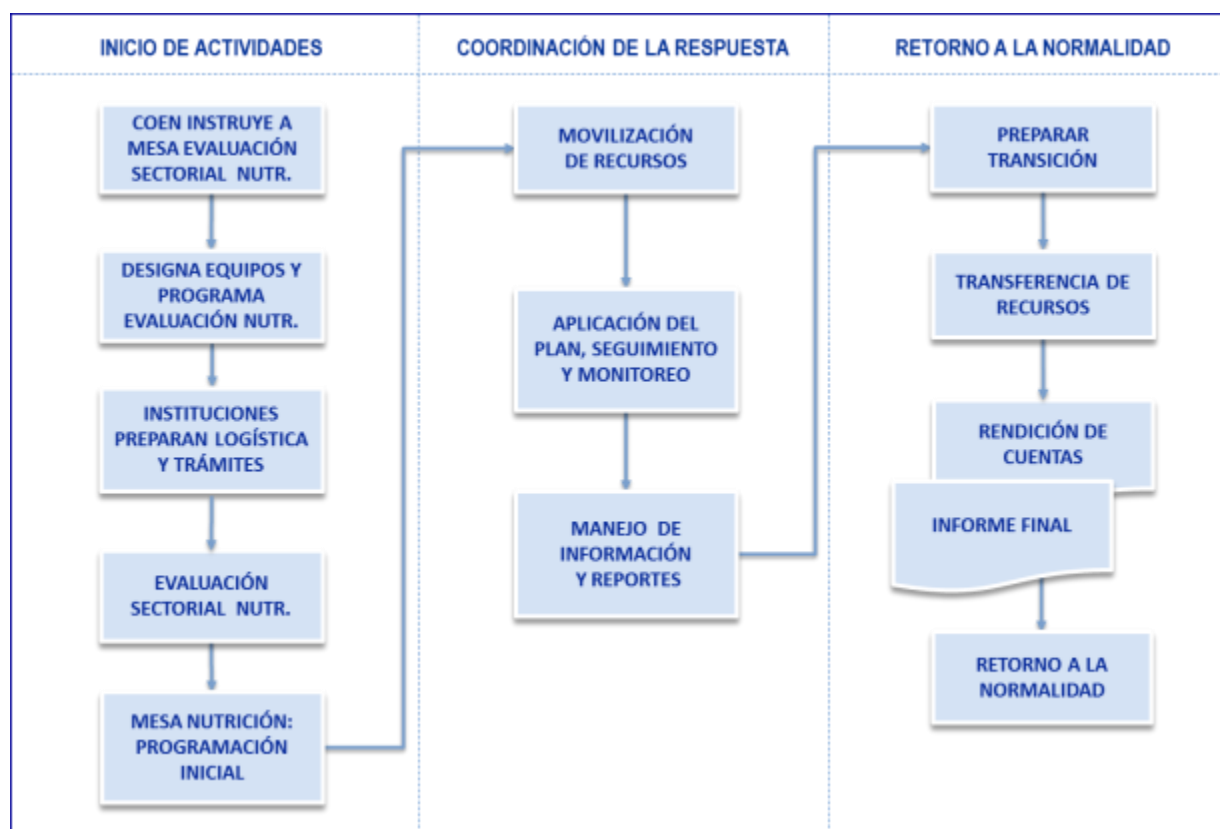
INICIO DE ACTIVIDADES

COORDINACIÓN DE LA RESPUESTA

RETORNO A LA NORMALIDAD

COEN INSTRUYE A MESA EVALUACIÓN SECTORIAL NUTR.

DESIGNA EQUIPOS Y PROGRAMA EVALUACIÓN NUTR.

INSTITUCIONES PREPARAN LOGÍSTICA Y TRÁMITES

EVALUACIÓN SECTORIAL NUTR.

MESA NUTRICIÓN: PROGRAMACIÓN INICIAL

MOVILIZACIÓN DE RECURSOS

APLICACIÓN DEL PLAN, SEGUIMIENTO Y MONITOREO

MANEJO DE INFORMACIÓN Y REPORTES

PREPARAR TRANSICIÓN

TRANSFERENCIA DE RECURSOS

RENDICIÓN DE CUENTAS

INFORME FINAL

RETORNO A LA NORMALIDAD